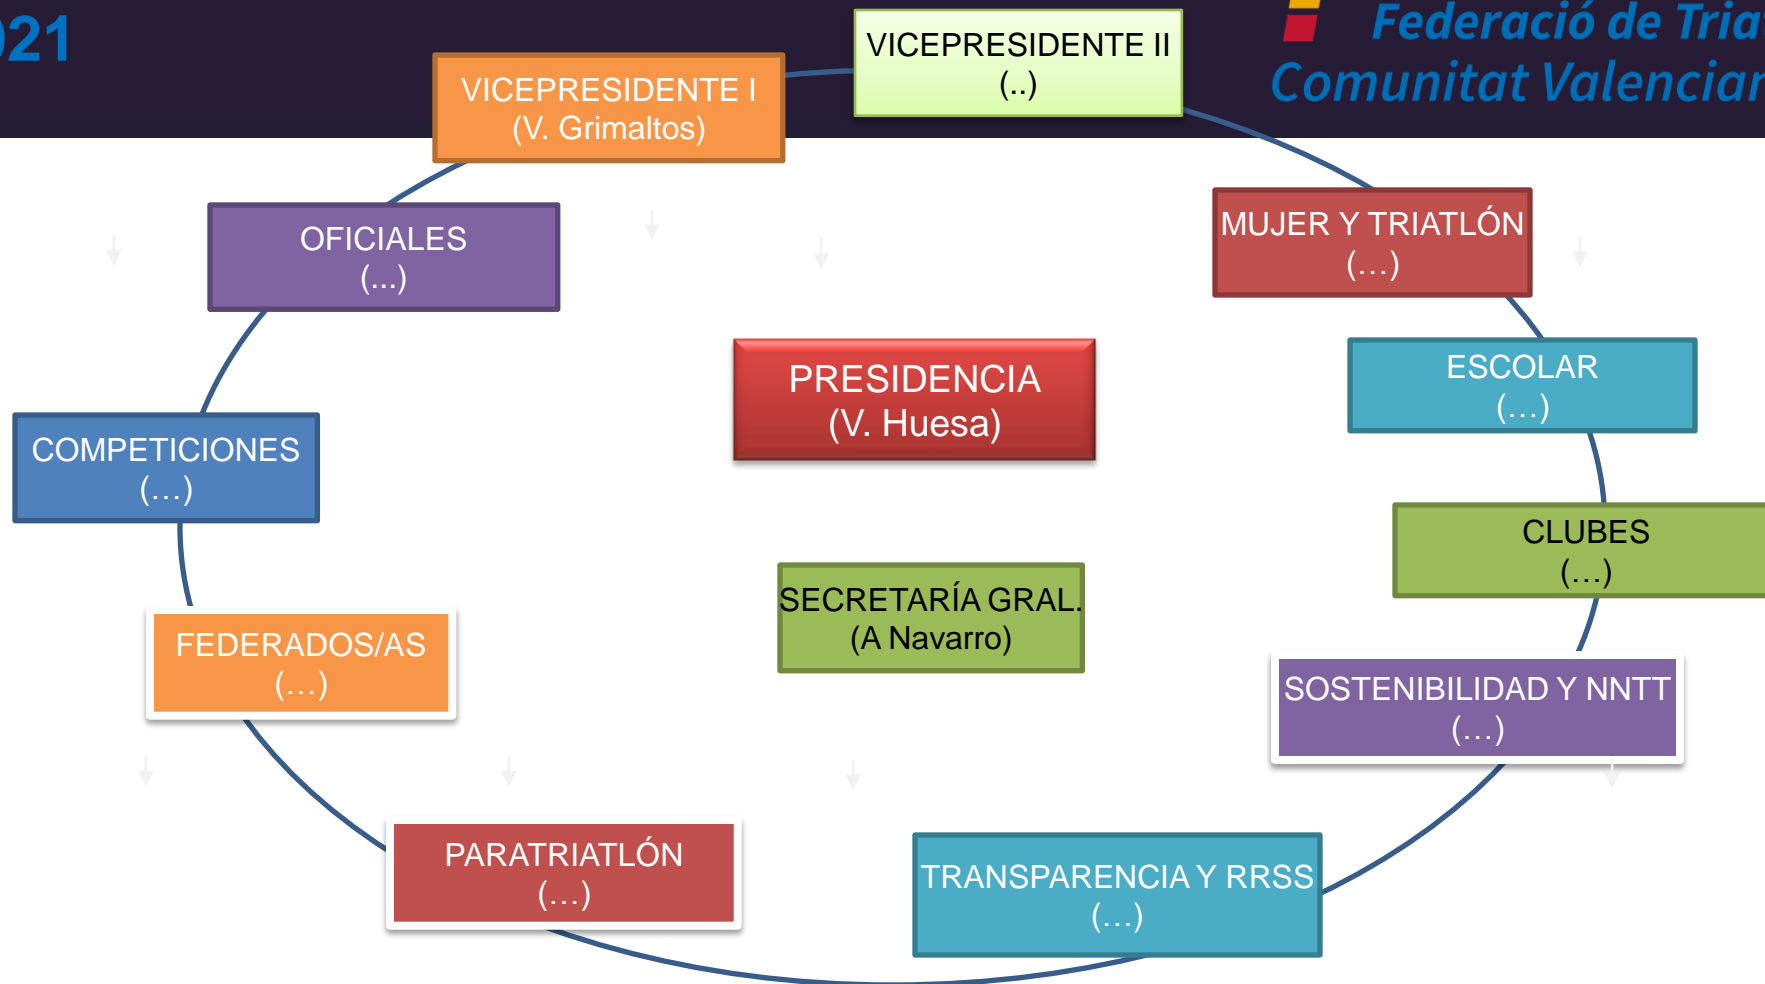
21

Federació de Tria
Comunitat Valencian

VICEPRESIDENTE II
(..)

VICEPRESIDENTE I
(V. Grimaltos)

MUJER Y TRIATLÓN
(…)

OFICIALES
(...)

PRESIDENCIA
(V. Huesa)

ESCOLAR
(…)

COMPETICIONES
(…)

CLUBES
(…)

SECRETARÍA GRAL.
(A Navarro)

FEDERADOS/AS
(…)

SOSTENIBILIDAD Y NNTT
(…)

PARATRIATLÓN
(…)

TRANSPARENCIA Y RRSS
(…)